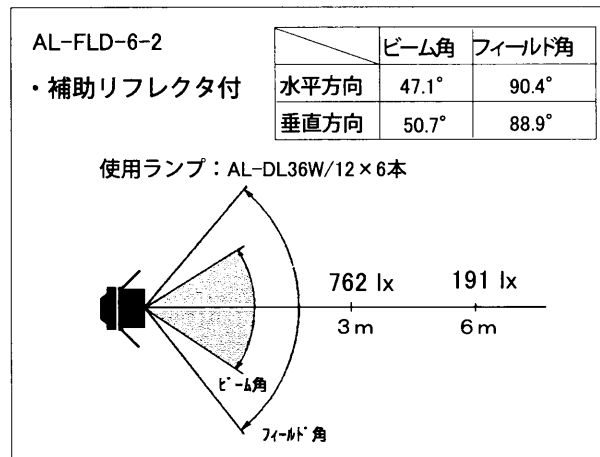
AL-FLD-6-2

・補助リフレクタ付

|  | ビーム角 | フィールド角 |
|---|---|---|
| 水平方向 | 47.1° | 90.4° |
| 垂直方向 | 50.7° | 88.9° |

使用ランプ：AL-DL36W/12×6本

762 lx

191 lx

3m

6m

ビーム角

フィールド角